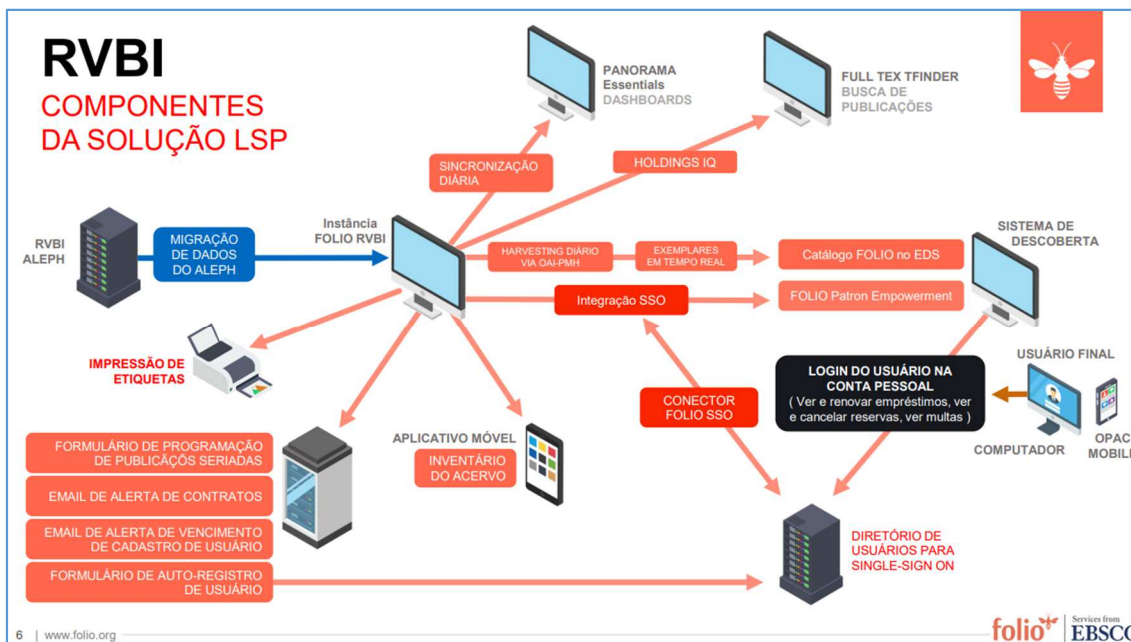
RVBI
COMPONENTES DA SOLUÇÃO LSP

PANORAMA
Essentials
DASHBOARDS

FULL TEX TFINDER
BUSCA DE PUBLICAÇÕES

SINCRONIZAÇÃO DIÁRIA

HOLDINGS IQ

RVBI ALEPH

MIGRAÇÃO DE DADOS DO ALEPH

Instância FOLIO RVBI

HARVESTING DIÁRIO VIA OAI-PMH

EXEMPLARES EM TEMPO REAL

Catálogo FOLIO no EDS

SISTEMA DE DESCOBERTA

Integração SSO

FOLIO Patron Empowerment

IMPRESSÃO DE ETIQUETAS

USUÁRIO FINAL

LOGIN DO USUÁRIO NA CONTA PESSOAL
( Ver e renovar empréstimos, ver e cancelar reservas, ver multas )

CONECTOR FOLIO SSO

COMPUTADOR

OPAC MOBIL

APLICATIVO MÓVEL

INVENTÁRIO DO ACERVO

FORMULÁRIO DE PROGRAMAÇÃO DE PUBLICAÇÕS SERIADAS

EMAIL DE ALERTA DE CONTRATOS

EMAIL DE ALERTA DE VENCIMENTO DE CADASTRO DE USUÁRIO

FORMULÁRIO DE AUTO-REGISTRO DE USUÁRIO

DIRETÓRIO DE USUÁRIOS PARA SINGLE-SIGN ON

6 | www.folio.org

folio

Services from EBSCO